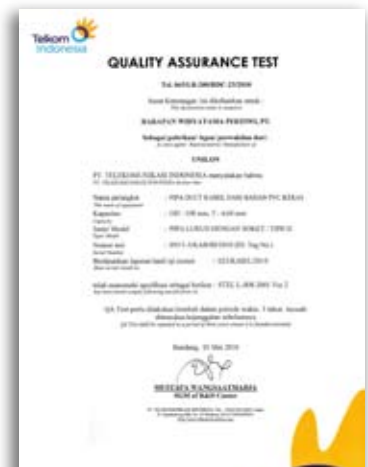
Telkom Indonesia

QUALITY ASSURANCE TEST

Tel. 065/LB.200/RDC-25/2010

Surat Keterangan ini diterbitkan untuk :

BAHAPAN WIDYATAMA PERSINDO, PT.

Sebagai pabrikan/ agen/ perwakilan dari :

UNIKAN

PT. TELEKOMUNIKASI INDONESIA menyatakan bahwa:

| | | |
|---|---|---|
| Nama perangkat | : | PIPA DUCT KABEL DARI BAHAN PVC KERAS |
| Kapasitas | : | OD : 100 mm, T : 4,0 mm |
| Jenis/ Model | : | PIPA LURUS DENGAN SOKET / TIPE II |
| Nomor seri | : | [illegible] |
| Berdasarkan laporan hasil uji nomor | : | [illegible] |

telah memenuhi spesifikasi sebagai berikut : STEL L-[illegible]

QA Test perlu dilakukan kembali dalam periode waktu 3 tahun, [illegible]

Bandung, 10 Mei 2010

MUSTAFA WANGSAATMADJA
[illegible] of R&D Center

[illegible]